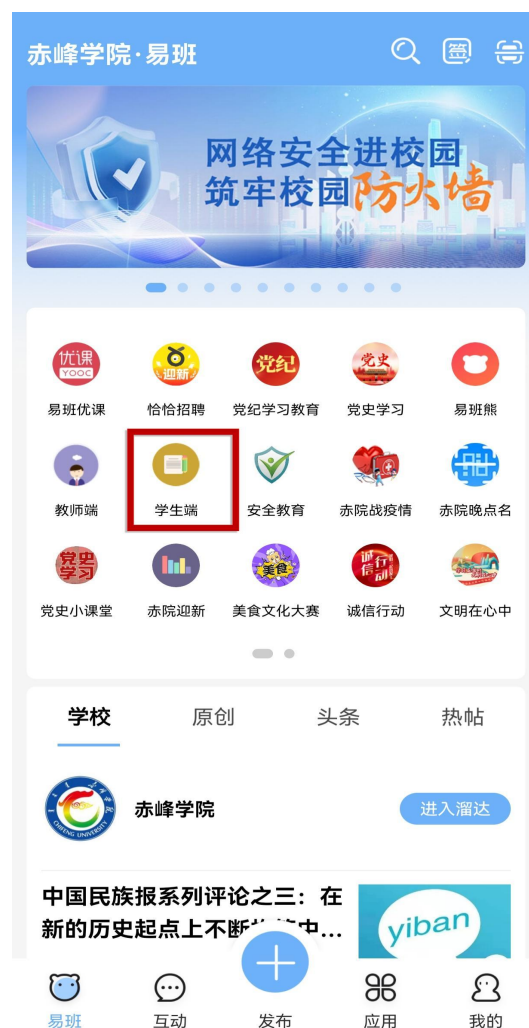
赤峰学院·易班

网络安全进校园
筑牢校园防火墙

优课 YOOC
易班优课
迎新
恰恰招聘
党纪
党纪学习教育
党史
党史学习
易班熊
教师端
学生端
安全教育
赤院战疫情
赤院晚点名
党史学习
党史小课堂
赤院迎新
美食
美食文化大赛
诚信行动
诚信行动
文明在心中

学校
原创
头条
热帖

赤峰学院
进入溜达

中国民族报系列评论之三：在新的历史起点上不断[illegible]中…
yiban

易班
互动
发布
应用
我的